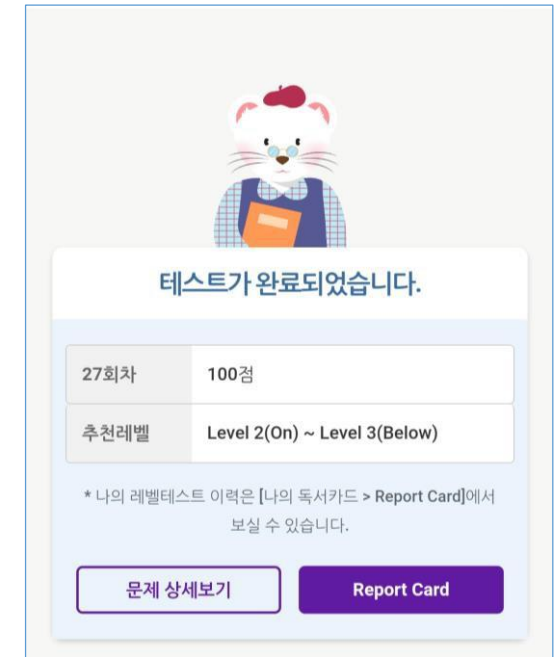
테스트가 완료되었습니다.

| 27회차 | 100점 |
|---|---|
| 추천레벨 | Level 2(On) ~ Level 3(Below) |

* 나의 레벨테스트 이력은 [나의 독서카드 > Report Card]에서 보실 수 있습니다.

문제 상세보기

Report Card